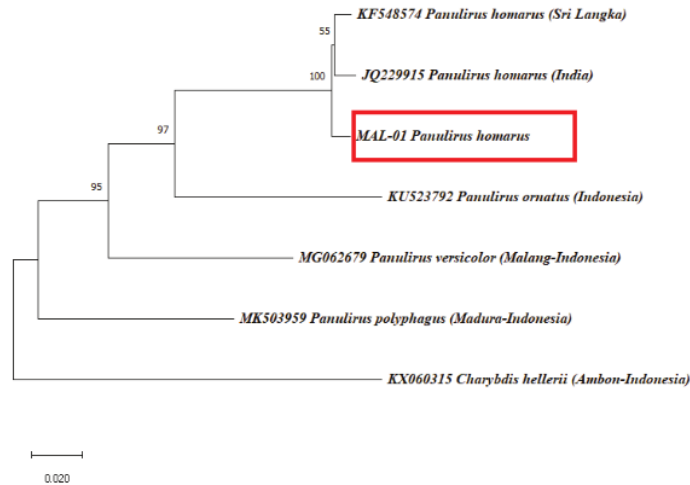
KF548574 Panulirus homarus (Sri Langka)

55

100

JQ229915 Panulirus homarus (India)

97

MAL-01 Panulirus homarus

95

KU523792 Panulirus ornatus (Indonesia)

MG062679 Panulirus versicolor (Malang-Indonesia)

MK503959 Panulirus polyphagus (Madura-Indonesia)

KX060315 Charybdis hellerii (Ambon-Indonesia)

0.020